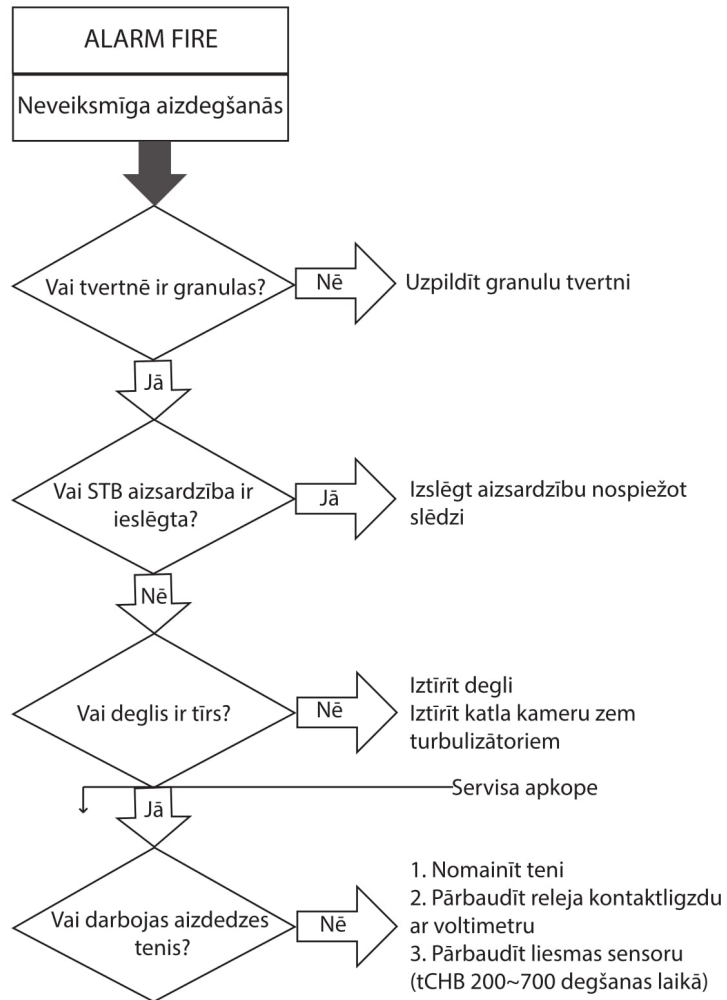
ALARM FIRE

Neveiksmīga aizdegšanās

Vai tvertnē ir granulas?

Nē

Uzpildīt granulu tvertni

Jā

Vai STB aizsardzība ir ieslēgta?

Jā

Izslēgt aizsardzību nospiežot slēdzi

Nē

Vai deglis ir tīrs?

Nē

Iztīrīt degli
Iztīrīt katla kameru zem turbulizātoriem

Servisa apkope

Jā

Vai darbojas aizdedzes tenis?

Nē

1. Nomainīt teni
2. Pārbaudīt releja kontaktligzdu ar voltimetru
3. Pārbaudīt liesmas sensoru (tCHB 200~700 degšanas laikā)